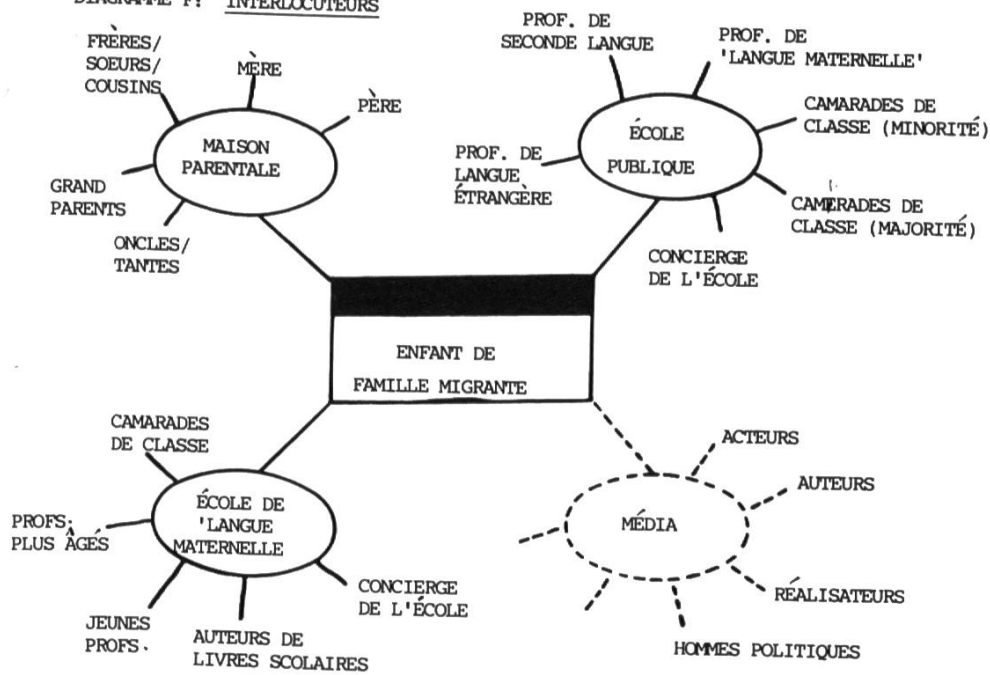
DIAGRAMME F: INTERLOCUTEURS

FRÈRES/ SOEURS/ COUSINS

MÈRE

PÈRE

MAISON PARENTALE

GRAND PARENTS

ONCLES/ TANTES

PROF. DE SECONDE LANGUE

PROF. DE 'LANGUE MATERNELLE'

CAMARADES DE CLASSE (MINORITÉ)

ÉCOLE PUBLIQUE

PROF. DE LANGUE ÉTRANGÈRE

CAMARADES DE CLASSE (MAJORITÉ)

CONCIERGE DE L'ÉCOLE

ENFANT DE FAMILLE MIGRANTE

CAMARADES DE CLASSE

ÉCOLE DE 'LANGUE MATERNELLE

PROFS. PLUS ÂGÉS

CONCIERGE DE L'ÉCOLE

JEUNES PROFS.

AUTEURS DE LIVRES SCOLAIRES

ACTEURS

AUTEURS

MÉDIA

RÉALISATEURS

HOMMES POLITIQUES